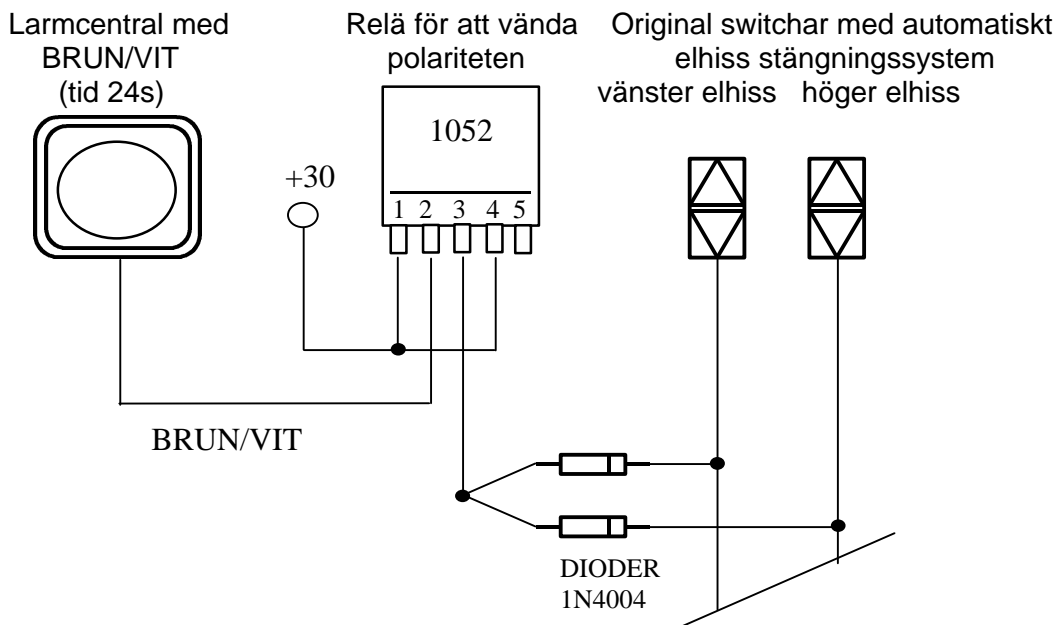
Larmcentral med BRUN/VIT (tid 24s)

Relä för att vända polariteten

Original switchar med automatiskt elhiss stängningssystem

vänster elhiss

höger elhiss

1052

+30

1 2 3 4 5

BRUN/VIT

DIODER 1N4004